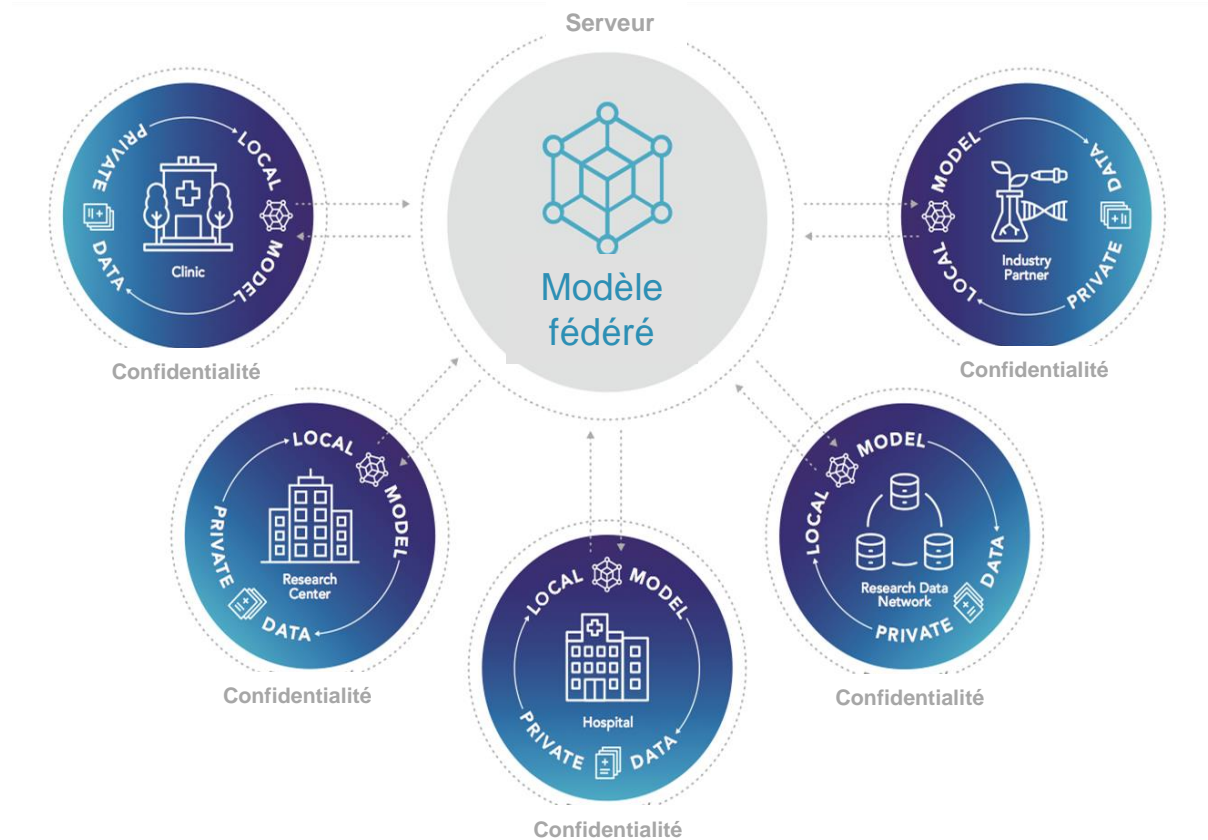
Serveur

PRIVATE LOCAL MODEL DATA
Clinic

Confidentialité

Modèle fédéré

MODEL DATA PRIVATE LOCAL
Industry Partner

Confidentialité

LOCAL MODEL DATA PRIVATE
Research Center

Confidentialité

LOCAL MODEL DATA PRIVATE
Hospital

Confidentialité

MODEL DATA PRIVATE LOCAL
Research Data Network

Confidentialité